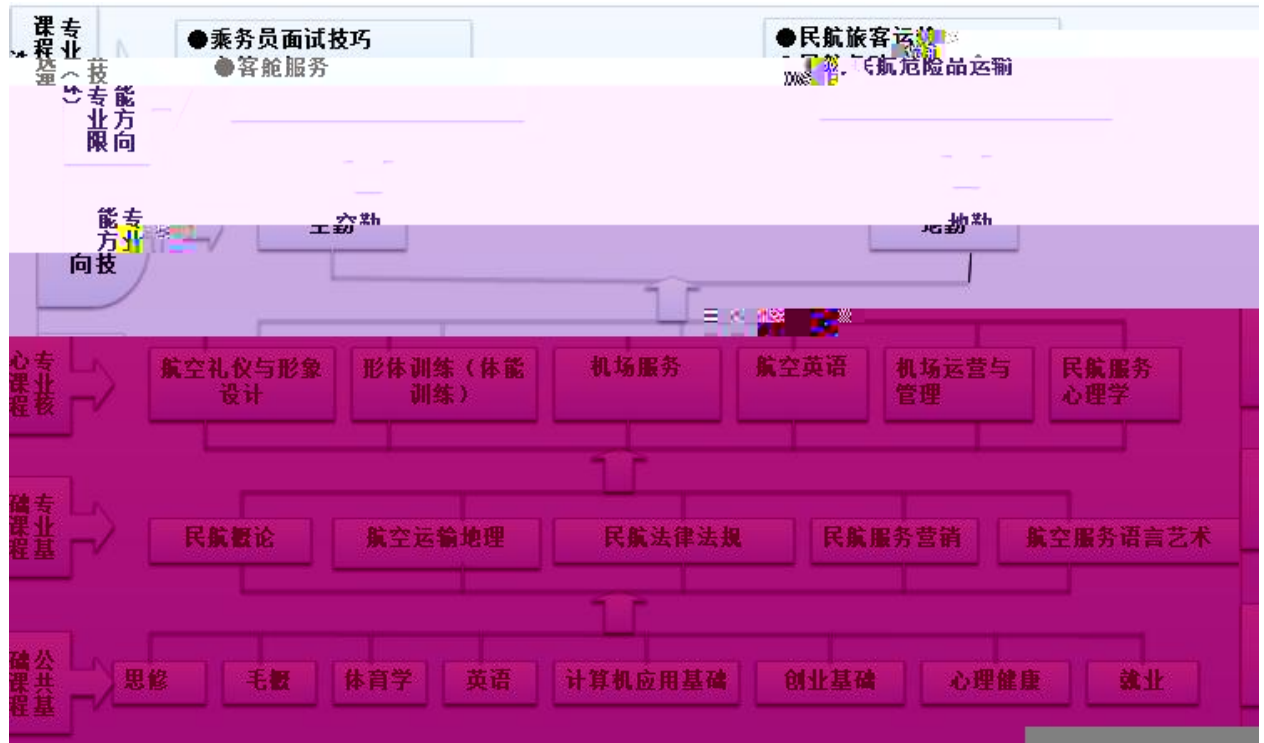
课程 专业 拓 技 专 能 业 方 限 向

●乘务员面试技巧
●客舱服务

●民航旅客运输
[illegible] 民航危险品运输

能 专 方 业 向 技

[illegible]勤

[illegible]勤

心专 课业 程核

航空礼仪与形象设计

形体训练（体能训练）

机场服务

航空英语

机场运营与管理

民航服务心理学

础专 课业 程基

民航概论

航空运输地理

民航法律法规

民航服务营销

航空服务语言艺术

础公 课共 程基

思修

毛概

体育学

英语

计算机应用基础

创业基础

心理健康

就业